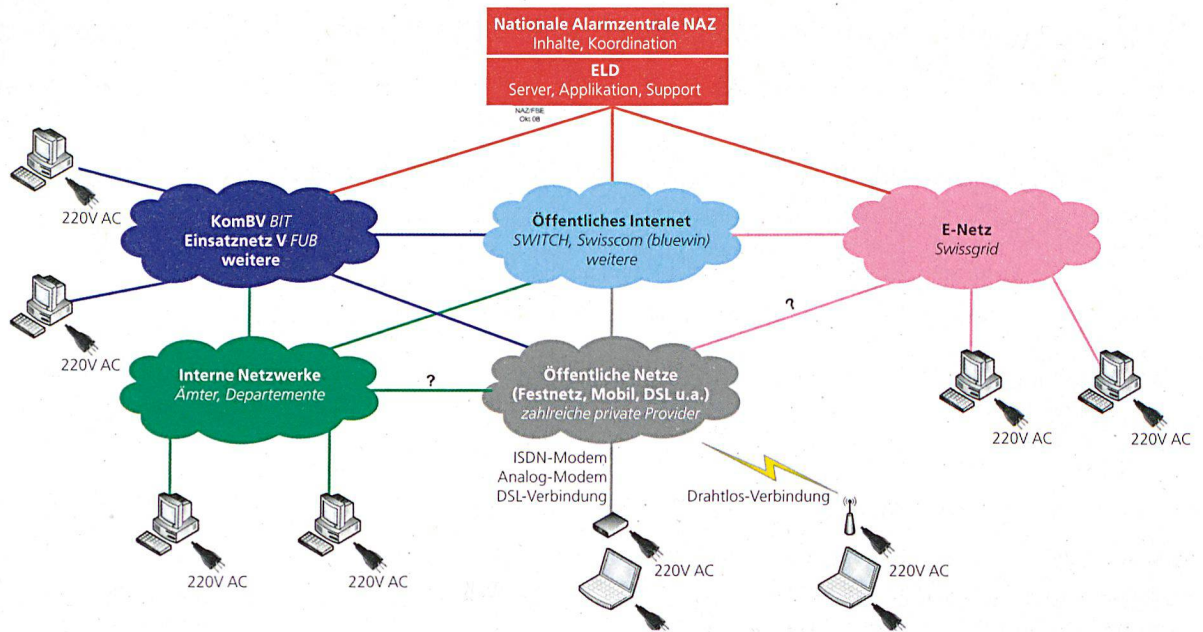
Nationale Alarmzentrale NAZ
Inhalte, Koordination

ELD
Server, Applikation, Support

NAZ/FBE
Okt 08

220V AC

KomBV BIT
Einsatznetz V FUB
weitere

Öffentliches Internet
SWITCH, Swisscom (bluewin)
weitere

E-Netz
Swissgrid

220V AC

?

Interne Netzwerke
Ämter, Departemente

?

Öffentliche Netze
(Festnetz, Mobil, DSL u.a.)
zahlreiche private Provider

220V AC

220V AC

ISDN-Modem
Analog-Modem
DSL-Verbindung

Drahtlos-Verbindung

220V AC

220V AC

220V AC

220V AC